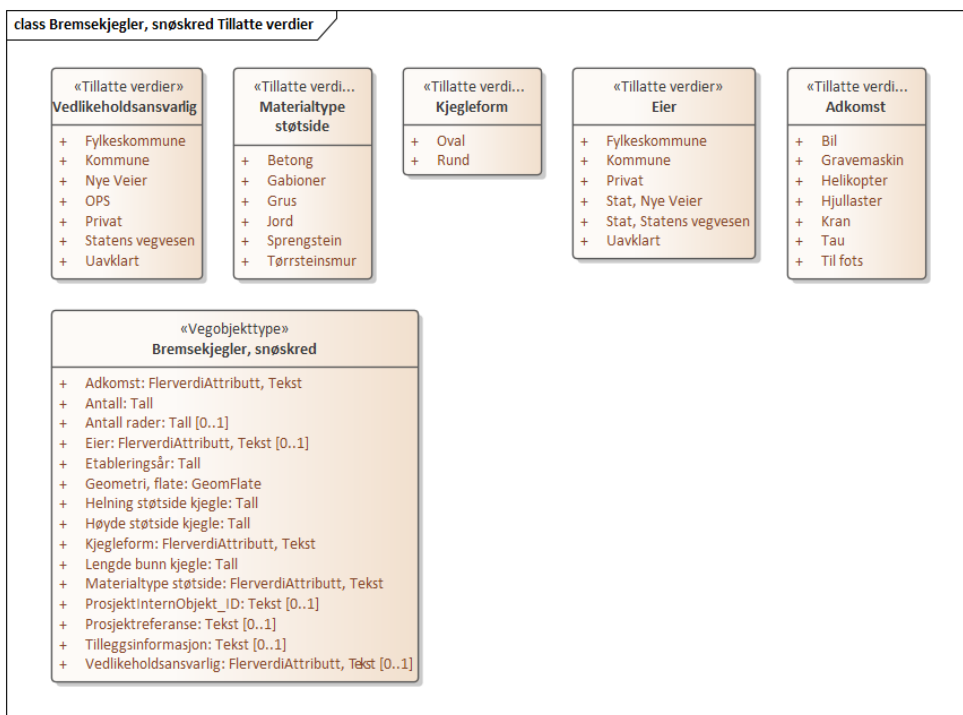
class Bremsekjegler, snøskred Tillatte verdier

«Tillatte verdier»
Vedlikeholdsansvarlig

+ Fylkeskommune
+ Kommune
+ Nye Veier
+ OPS
+ Privat
+ Statens vegvesen
+ Uavklart

«Tillatte verdi...
Materialtype støtside

+ Betong
+ Gabioner
+ Grus
+ Jord
+ Sprengstein
+ Tørrsteinsmur

«Tillatte verdi...
Kjegleform

+ Oval
+ Rund

«Tillatte verdier»
Eier

+ Fylkeskommune
+ Kommune
+ Privat
+ Stat, Nye Veier
+ Stat, Statens vegvesen
+ Uavklart

«Tillatte verdi...
Adkomst

+ Bil
+ Gravemaskin
+ Helikopter
+ Hjullaster
+ Kran
+ Tau
+ Til fots

«Vegobjekttype»
Bremsekjegler, snøskred

+ Adkomst: FlerverdiAttributt, Tekst
+ Antall: Tall
+ Antall rader: Tall [0..1]
+ Eier: FlerverdiAttributt, Tekst [0..1]
+ Etableringsår: Tall
+ Geometri, flate: GeomFlate
+ Helning støtside kjegle: Tall
+ Høyde støtside kjegle: Tall
+ Kjegleform: FlerverdiAttributt, Tekst
+ Lengde bunn kjegle: Tall
+ Materialtype støtside: FlerverdiAttributt, Tekst
+ ProsjektInternObjekt_ID: Tekst [0..1]
+ Prosjektreferanse: Tekst [0..1]
+ Tilleggsinformasjon: Tekst [0..1]
+ Vedlikeholdsansvarlig: FlerverdiAttributt, Tekst [0..1]